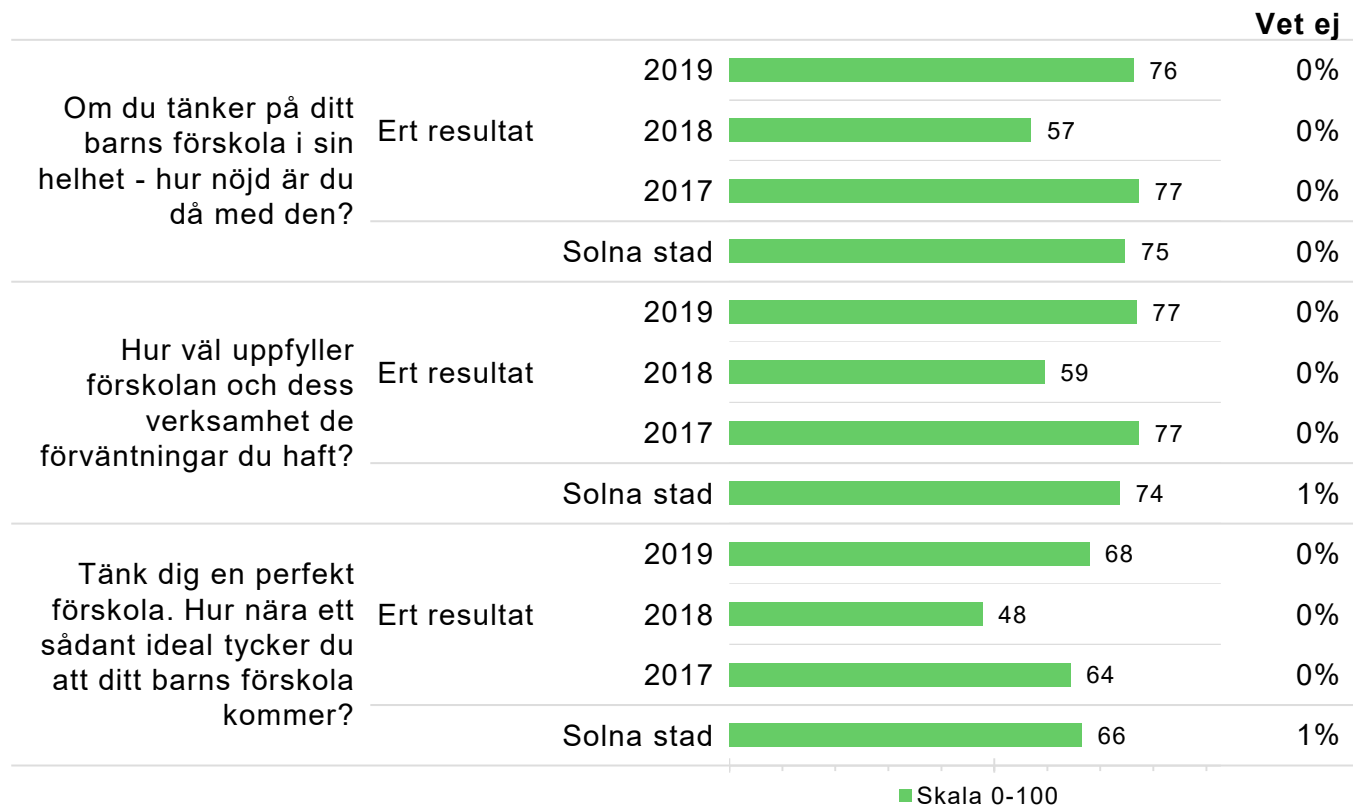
| | | | Värde | Vet ej |
|---|---|---|---|---|
| Om du tänker på ditt barns förskola i sin helhet - hur nöjd är du då med den? | Ert resultat | 2019 | 76 | 0% |
| | | 2018 | 57 | 0% |
| | | 2017 | 77 | 0% |
| | | Solna stad | 75 | 0% |
| Hur väl uppfyller förskolan och dess verksamhet de förväntningar du haft? | Ert resultat | 2019 | 77 | 0% |
| | | 2018 | 59 | 0% |
| | | 2017 | 77 | 0% |
| | | Solna stad | 74 | 1% |
| Tänk dig en perfekt förskola. Hur nära ett sådant ideal tycker du att ditt barns förskola kommer? | Ert resultat | 2019 | 68 | 0% |
| | | 2018 | 48 | 0% |
| | | 2017 | 64 | 0% |
| | | Solna stad | 66 | 1% |

Skala 0-100